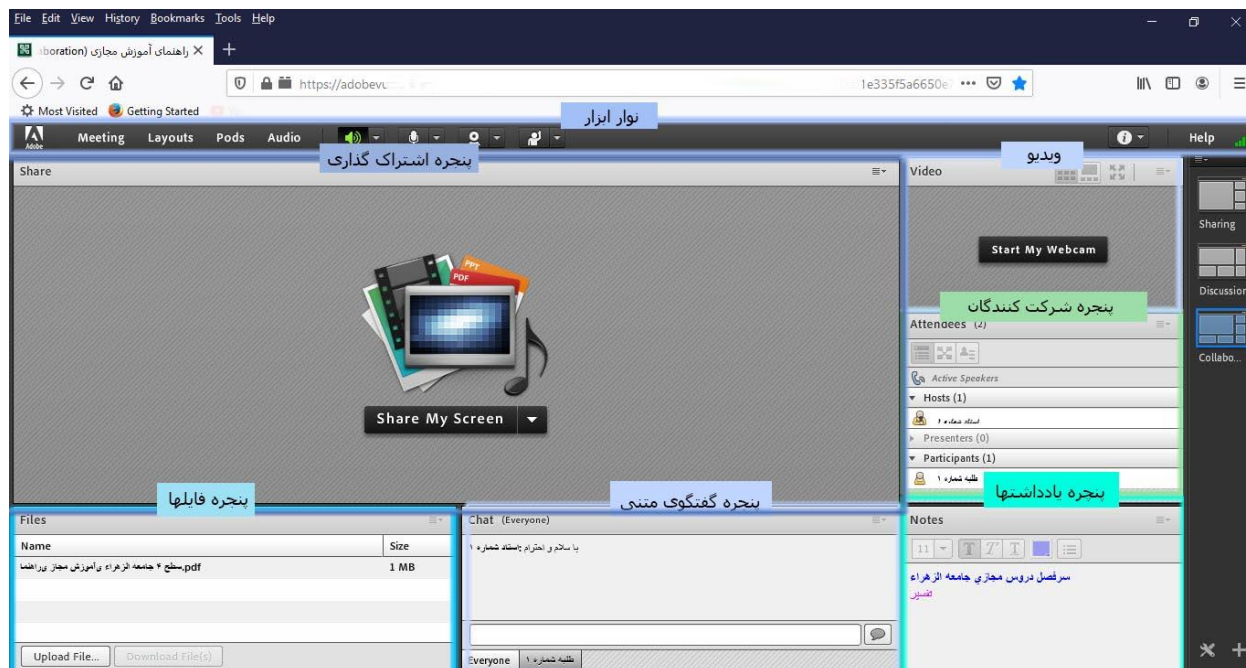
File Edit View History Bookmarks Tools Help

راهنمای آموزش مجازی (aboration ×

https://adobevc 1e335f5a6650e ···

Most Visited Getting Started

نوار ابزار

Meeting Layouts Pods Audio

Help

پنجره اشتراک گذاری

Share

ویدیو

Video

Start My Webcam

PPT
PDF

Share My Screen

پنجره شرکت کنندگان

Attendees (2)

Active Speakers

Hosts (1)

استاد شماره ۱

Presenters (0)

Participants (1)

طلبه شماره ۱

Sharing

Discussion

Collabo...

پنجره فایلها

پنجره گفتگوی متنی

پنجره یادداشتها

Files

| Name | Size |
|---|---|
| سطح ۴ جامعة الزهراء ی‌آموزش مجاز ی‌راهنما.pdf | 1 MB |

Upload File... Download File(s)

Chat (Everyone)

استاد شماره ۱: با سلام و احترام

Everyone طلبه شماره ۱

Notes

11

سرفصل دروس مجازی جامعة الزهراء

تفسیر